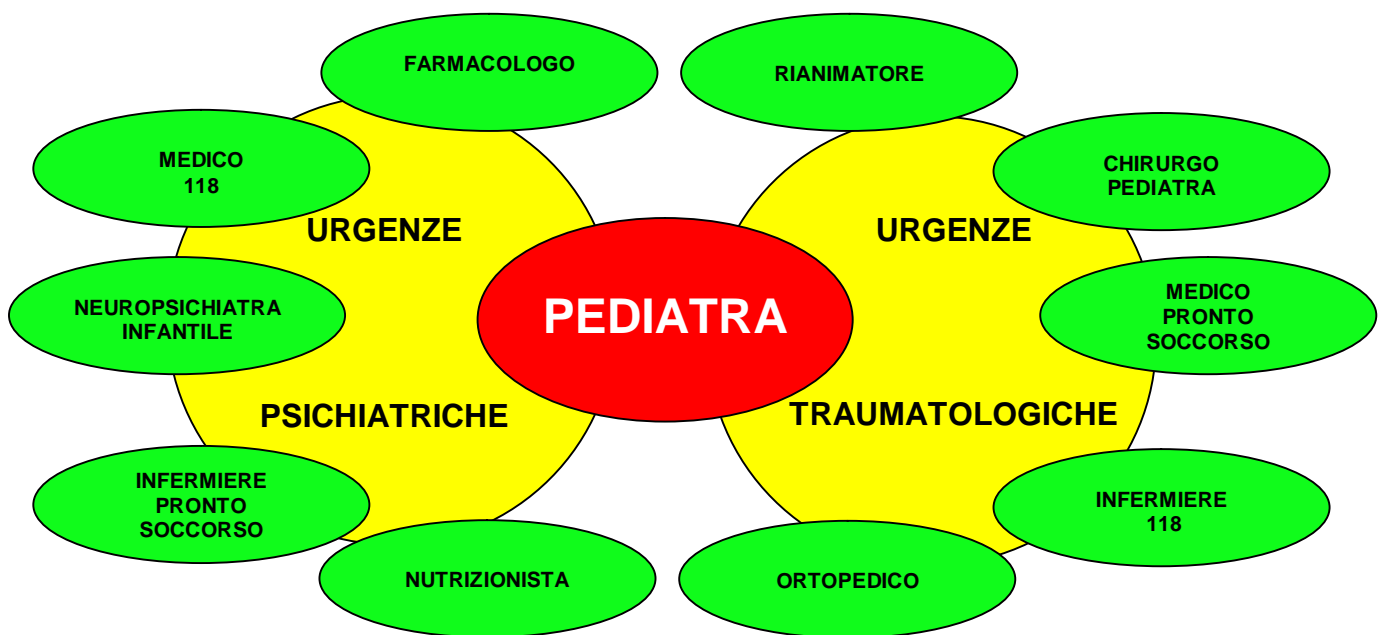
FARMACOLOGO

RIANIMATORE

MEDICO
118

CHIRURGO
PEDIATRA

URGENZE

URGENZE

NEUROPSICHIATRA
INFANTILE

PEDIATRA

MEDICO
PRONTO
SOCCORSO

PSICHIATRICHE

TRAUMATOLOGICHE

INFERMIERE
PRONTO
SOCCORSO

INFERMIERE
118

NUTRIZIONISTA

ORTOPEDICO